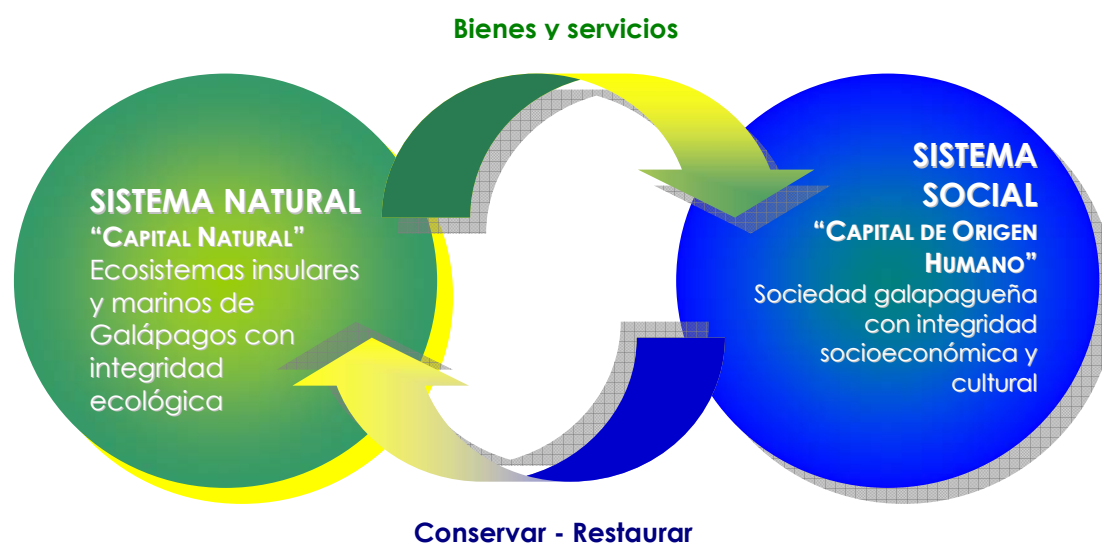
Bienes y servicios

SISTEMA NATURAL
"CAPITAL NATURAL"
Ecosistemas insulares y marinos de Galápagos con integridad ecológica

SISTEMA SOCIAL
"CAPITAL DE ORIGEN HUMANO"
Sociedad galapagueña con integridad socioeconómica y cultural

Conservar - Restaurar